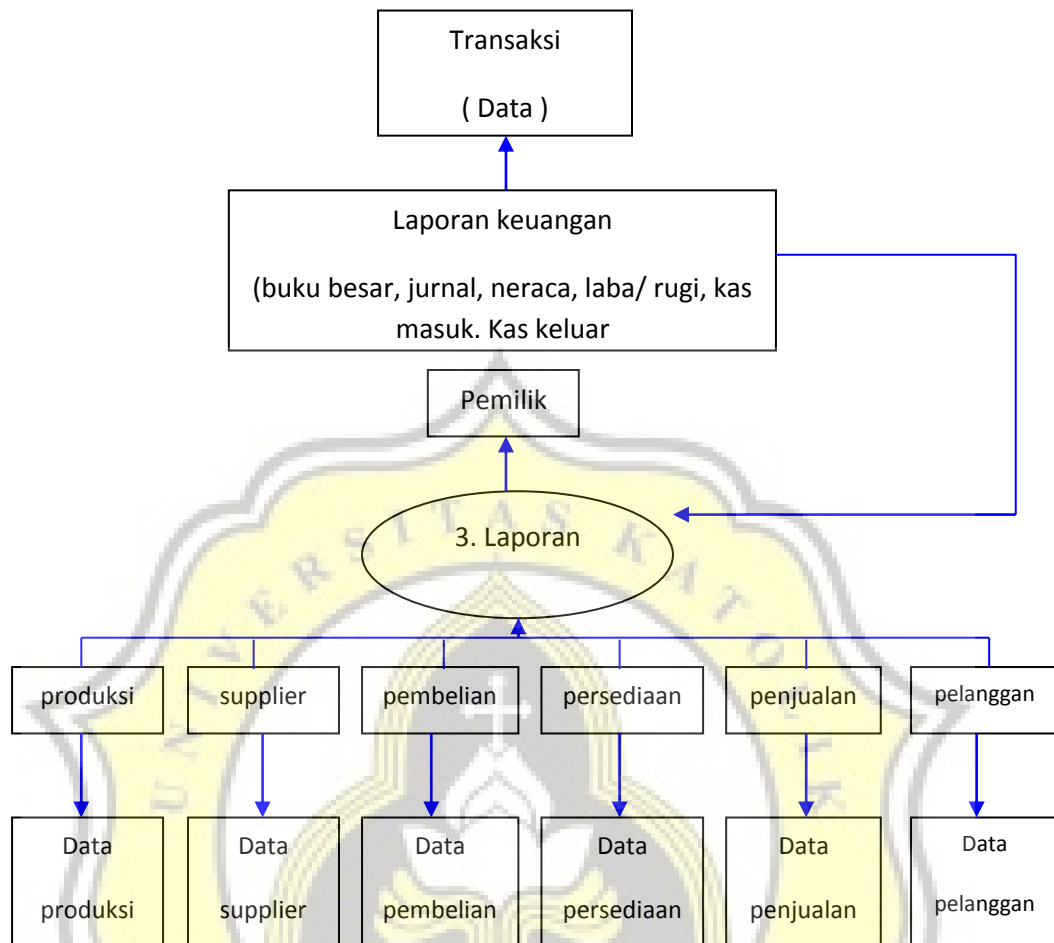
Transaksi

( Data )

Laporan keuangan

(buku besar, jurnal, neraca, laba/ rugi, kas masuk. Kas keluar

Pemilik

3. Laporan

produksi

supplier

pembelian

persediaan

penjualan

pelanggan

Data produksi

Data supplier

Data pembelian

Data persediaan

Data penjualan

Data pelanggan